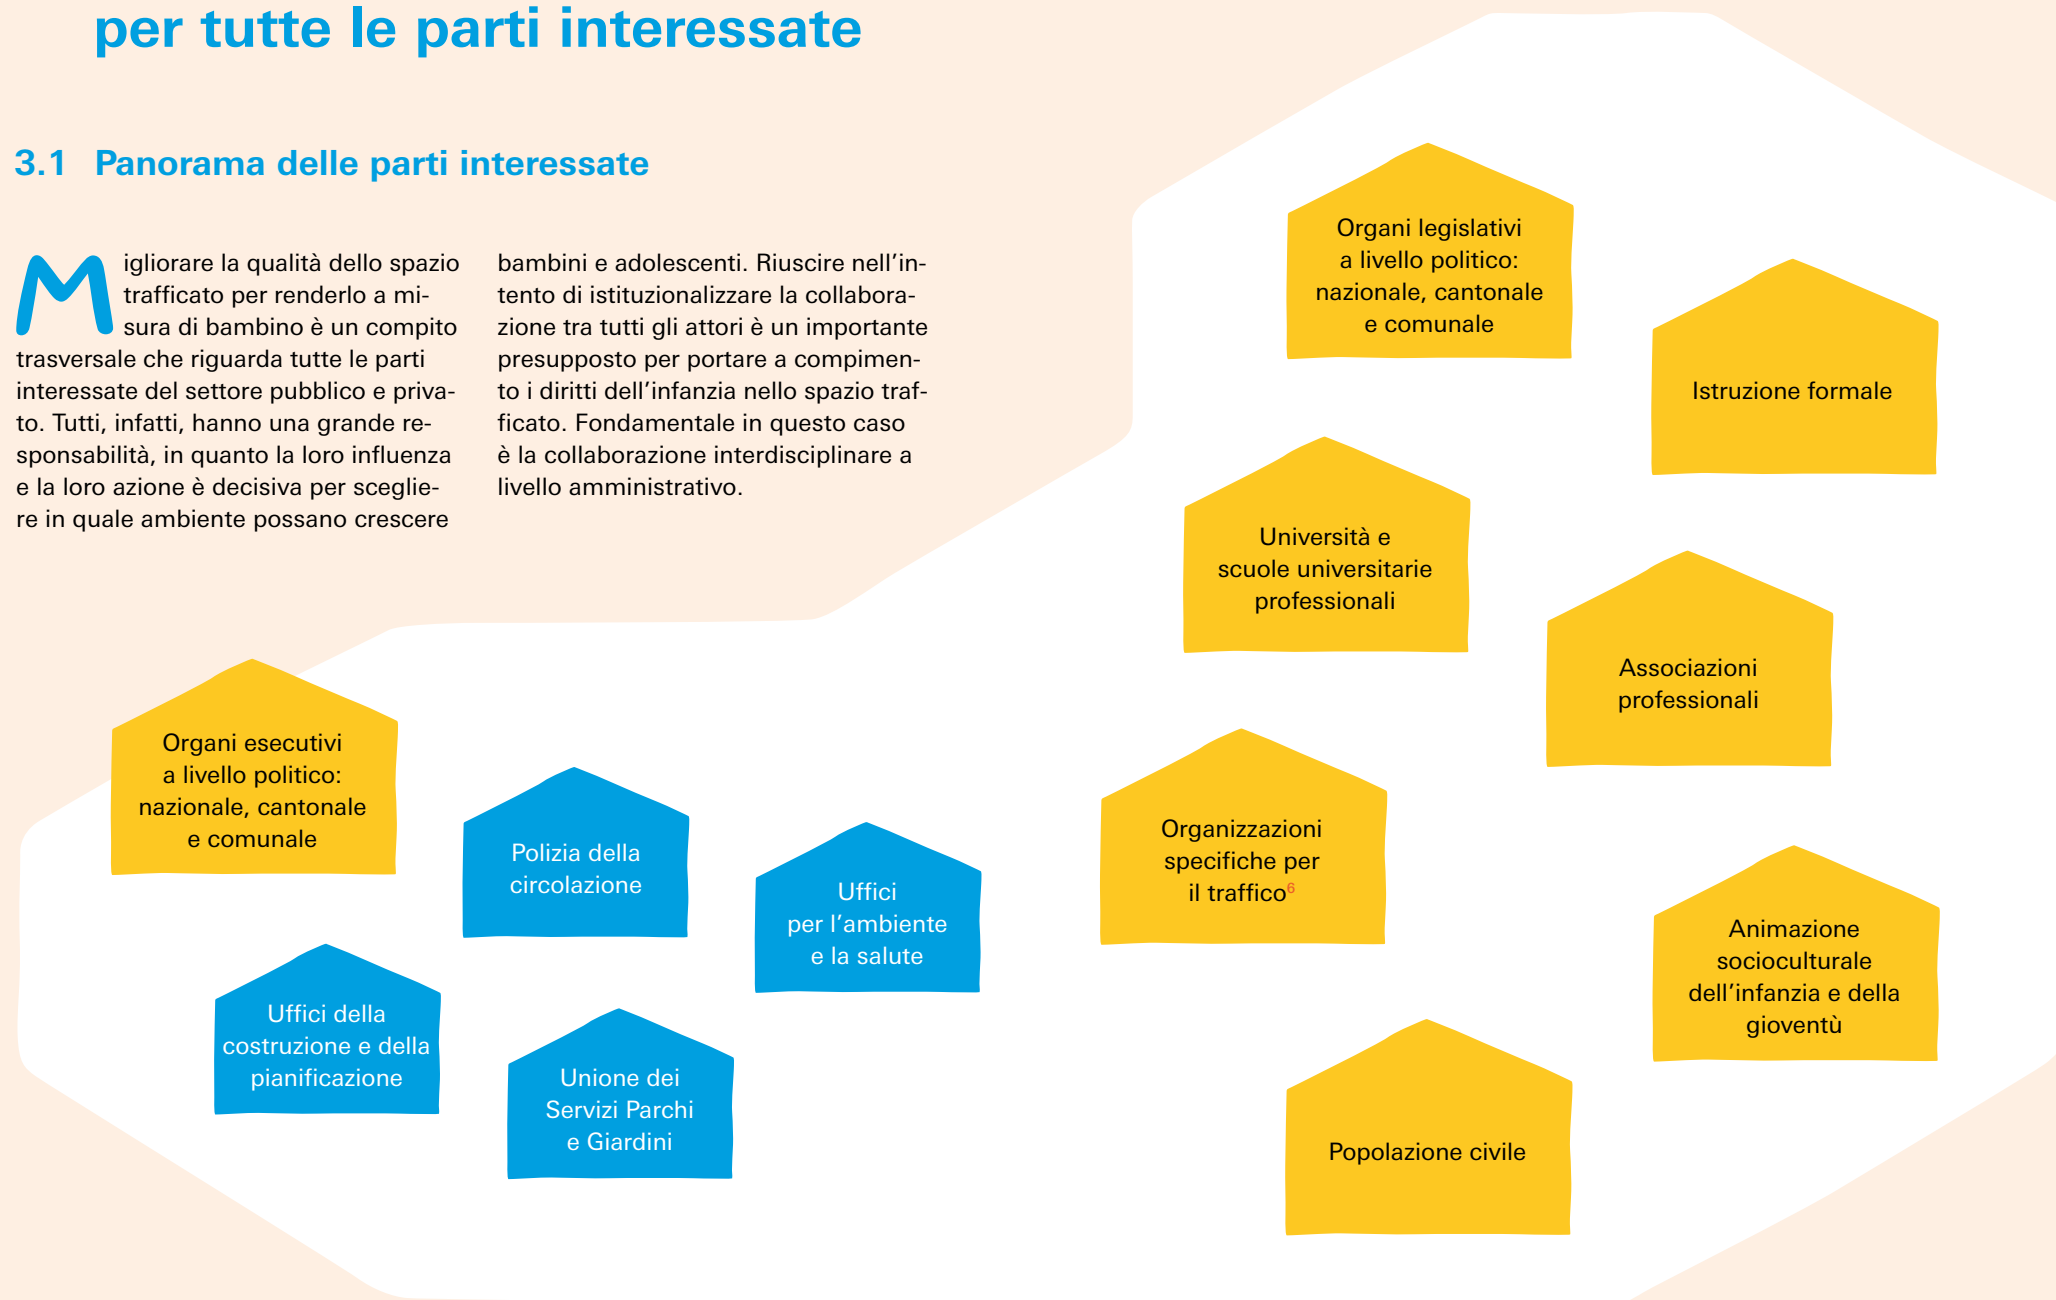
per tutte le parti interessate

3.1 Panorama delle parti interessate

Migliorare la qualità dello spazio trafficato per renderlo a misura di bambino è un compito trasversale che riguarda tutte le parti interessate del settore pubblico e privato. Tutti, infatti, hanno una grande responsabilità, in quanto la loro influenza e la loro azione è decisiva per scegliere in quale ambiente possano crescere bambini e adolescenti. Riuscire nell’intento di istituzionalizzare la collaborazione tra tutti gli attori è un importante presupposto per portare a compimento i diritti dell’infanzia nello spazio trafficato. Fondamentale in questo caso è la collaborazione interdisciplinare a livello amministrativo.

Organi legislativi a livello politico: nazionale, cantonale e comunale

Istruzione formale

Università e scuole universitarie professionali

Associazioni professionali

Organi esecutivi a livello politico: nazionale, cantonale e comunale

Polizia della circolazione

Uffici per l’ambiente e la salute

Organizzazioni specifiche per il traffico$^6$

Animazione socioculturale dell’infanzia e della gioventù

Uffici della costruzione e della pianificazione

Unione dei Servizi Parchi e Giardini

Popolazione civile